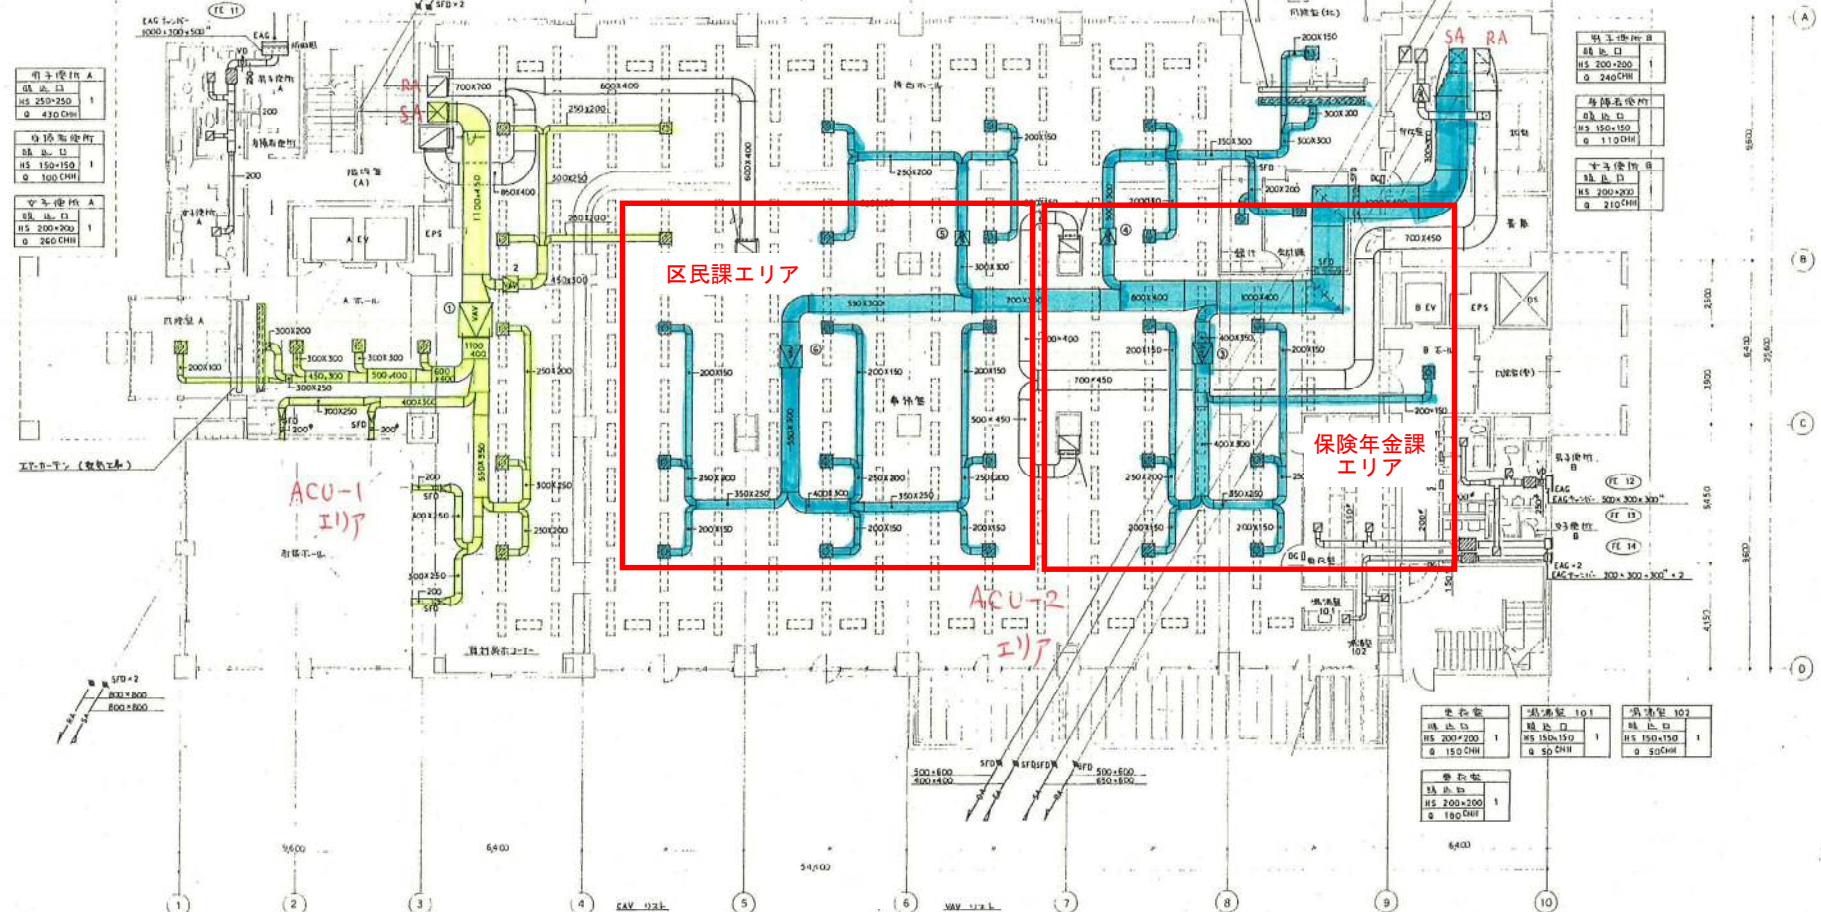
区民課エリア

保険年金課
エリア

ACU-1
エリア

ACU-2
エリア

SA RA

RA
SA

男子便所 A
吸込口
HS 250×250 1
Q 430CMH

身障者便所
吸込口
HS 150×150 1
Q 100CMH

女子便所 A
吸込口
HS 200×200 1
Q 260CMH

男子便所 B
吸込口
HS 200×200 1
Q 240CMH

身障者便所
吸込口
HS 150×150 1
Q 110CMH

女子便所 B
吸込口
HS 200×200 1
Q 210CMH

更衣室
吸込口
HS 200×200 1
Q 150CMH

湯沸室 101
吸込口
HS 150×150 1
Q 50CMH

湯沸室 102
吸込口
HS 150×150 1
Q 50CMH

倉庫
吸込口
HS 200×200 1
Q 180CMH

EAG チャンバー 1000×300×500
FE 11
FE 12
FE 13
FE 14
SFD×2
700X700
600X400
250X200
1100X450
850X400
300X250
200X200
600X400
200X150
250X200
150X300
300X200
300X300
200X200
700X450
550X300
300X300
800X400
1000X400
400X350
200X150
700X450
700X400
500×450
200X150
250X200
350X250
400X300
300X200
200X100
300X300
450X300
500X400
600X400
300X250
400X300
200X250
1100X400
550X350
250X200
300X250
250X200
500X250
200
SFD
EPS
A EV
B EV
A ホール
B ホール
エアーカーテン（電気工事）
風除室
事務室
待合ホール
EAG チャンバー 500×300×300
EAG チャンバー 300×300×300 ×2
SFD×2
800×800
800×800
500×600
400×400
500×600
650×800
9,600
6,400
54,000
6,400
CAV リスト
VAV リスト
1 2 3 4 5 6 7 8 9 10
A B C D